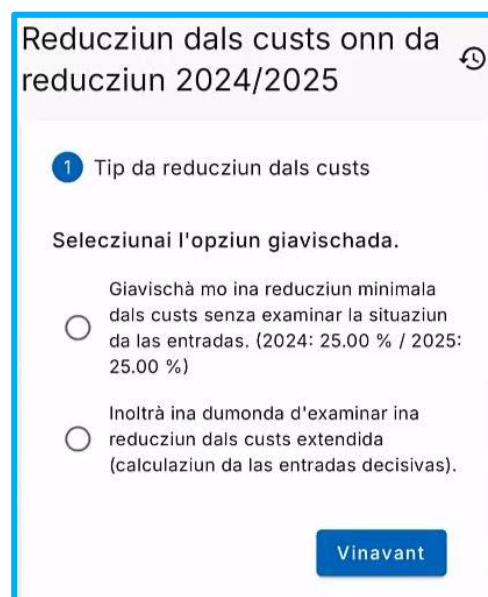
Reducziun dals custs onn da reducziun 2024/2025

1 Tip da reducziun dals custs

Selecziunai l'opziun giavischada.

Giavischà mo ina reducziun minimala dals custs senza examinar la situaziun da las entradas. (2024: 25.00 % / 2025: 25.00 %)

Inoltrà ina dumonda d'examinar ina reducziun dals custs extendida (calculaziun da las entradas decisivas).

Vinavant